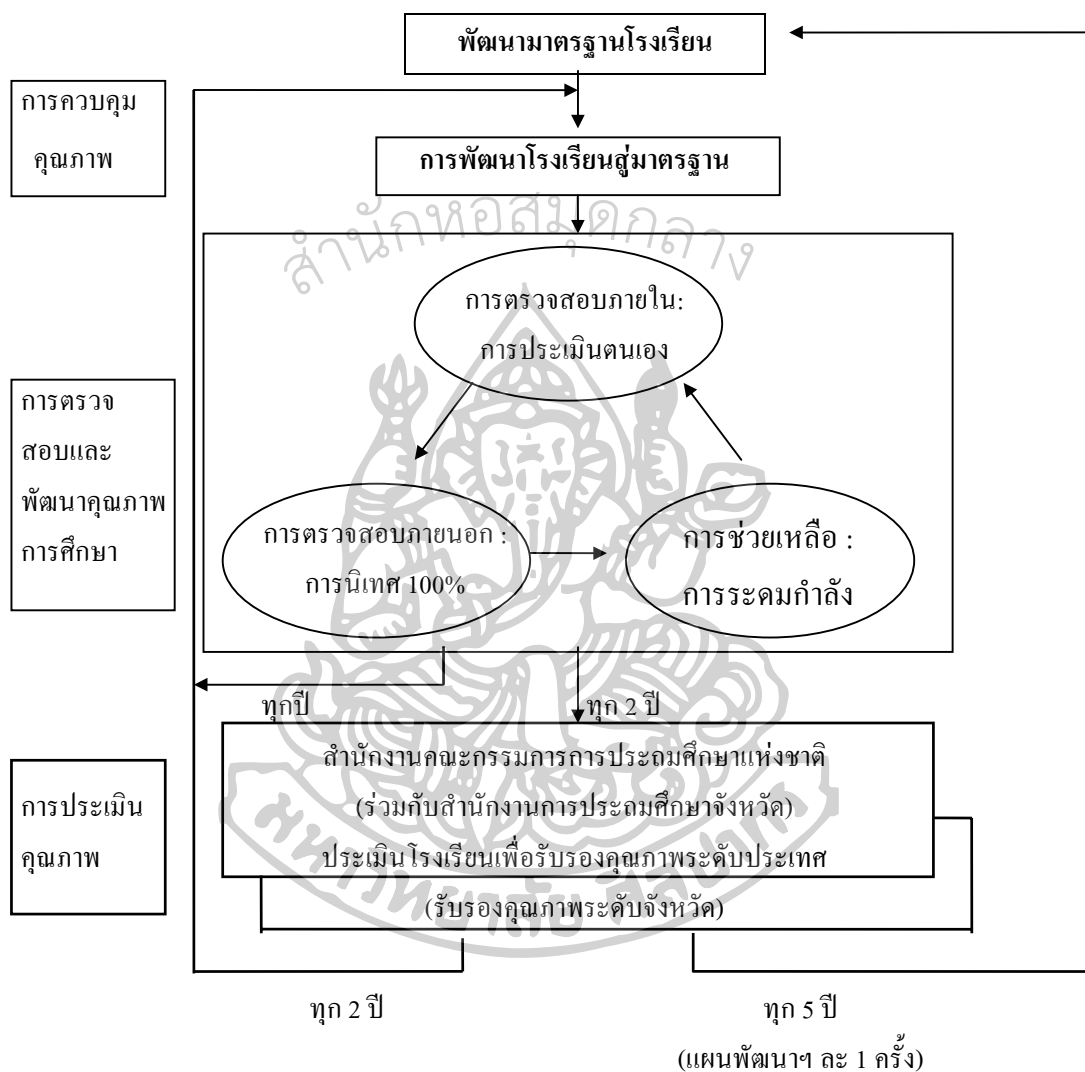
พัฒนามาตรฐานโรงเรียน

การควบคุมคุณภาพ

การพัฒนาโรงเรียนสู่มาตรฐาน

สำนักหอสมุดกลาง

การตรวจสอบภายใน: การประเมินตนเอง

การตรวจสอบและพัฒนาคุณภาพการศึกษา

การตรวจสอบภายนอก : การนิเทศ 100%

การช่วยเหลือ : การระดมกำลัง

ทุกปี

ทุก 2 ปี

การประเมินคุณภาพ

สำนักงานคณะกรรมการการประถมศึกษาแห่งชาติ (ร่วมกับสำนักงานการประถมศึกษาจังหวัด) ประเมินโรงเรียนเพื่อรับรองคุณภาพระดับประเทศ

(รับรองคุณภาพระดับจังหวัด)

ทุก 2 ปี

ทุก 5 ปี (แผนพัฒนาฯ ละ 1 ครั้ง)